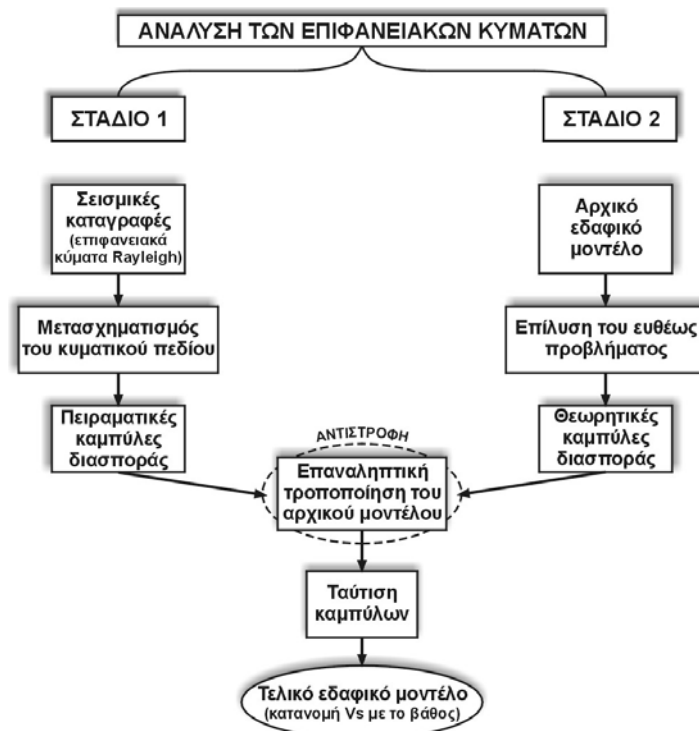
ΑΝΑΛΥΣΗ ΤΩΝ ΕΠΙΦΑΝΕΙΑΚΩΝ ΚΥΜΑΤΩΝ

ΣΤΑΔΙΟ 1

ΣΤΑΔΙΟ 2

Σεισμικές καταγραφές (επιφανειακά κύματα Rayleigh)

Μετασχηματισμός του κυματικού πεδίου

Πειραματικές καμπύλες διασποράς

Αρχικό εδαφικό μοντέλο

Επίλυση του ευθέως προβλήματος

Θεωρητικές καμπύλες διασποράς

ΑΝΤΙΣΤΡΟΦΗ

Επαναληπτική τροποποίηση του αρχικού μοντέλου

Ταύτιση καμπύλων

Τελικό εδαφικό μοντέλο (κατανομή Vs με το βάθος)